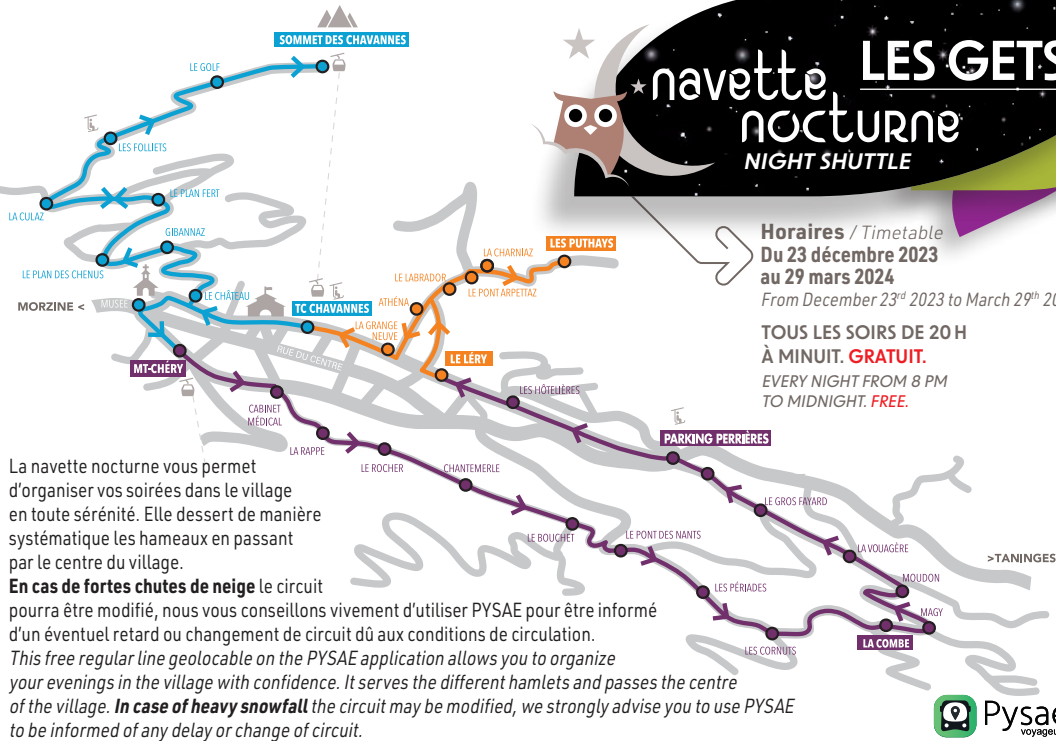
SOMMET DES CHAVANNES

LE GOLF

LES FOLLIETS

LA CULAZ

LE PLAN FERT

GIBANNAZ

LE PLAN DES CHENUS

LE CHÂTEAU

MORZINE <

MUSÉE

TC CHAVANNES

MT-CHÉRY

RUE DU CENTRE

LA GRANGE NEUVE

ATHÉNA

LE LABRADOR

LA CHARNIAZ

LES PUTHAYS

LE PONT ARPETTAZ

LE LÉRY

LES HÔTELIÈRES

CABINET MÉDICAL

LA RAPPE

LE ROCHER

CHANTEMERLE

PARKING PERRIÈRES

LE GROS FAYARD

LE BOUCHET

LE PONT DES NANTS

LA VOUAGÈRE

LES PÉRIADES

MOUDON

>TANINGES

MAGY

LES CORNUTS

LA COMBE

navette nocturne
NIGHT SHUTTLE

LES GETS

Horaires / Timetable
Du 23 décembre 2023 au 29 mars 2024
From December 23$^{rd}$ 2023 to March 29$^{th}$ 20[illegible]

TOUS LES SOIRS DE 20 H À MINUIT. GRATUIT.
EVERY NIGHT FROM 8 PM TO MIDNIGHT. FREE.

La navette nocturne vous permet d'organiser vos soirées dans le village en toute sérénité. Elle dessert de manière systématique les hameaux en passant par le centre du village.
En cas de fortes chutes de neige le circuit pourra être modifié, nous vous conseillons vivement d'utiliser PYSAE pour être informé d'un éventuel retard ou changement de circuit dû aux conditions de circulation.
This free regular line geolocable on the PYSAE application allows you to organize your evenings in the village with confidence. It serves the different hamlets and passes the centre of the village. In case of heavy snowfall the circuit may be modified, we strongly advise you to use PYSAE to be informed of any delay or change of circuit.

Pysae
voyageu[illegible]